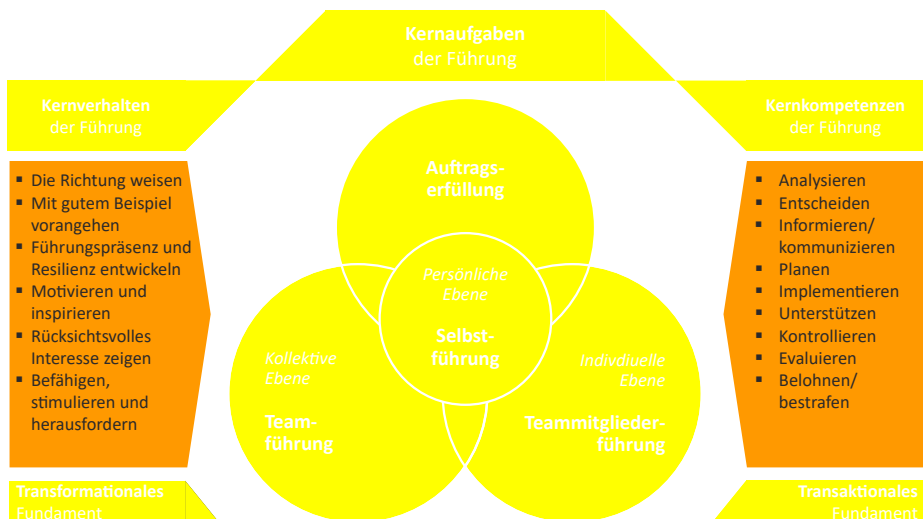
Kernaufgaben
der Führung

Kernverhalten
der Führung

- Die Richtung weisen
- Mit gutem Beispiel vorangehen
- Führungspräsenz und Resilienz entwickeln
- Motivieren und inspirieren
- Rücksichtsvolles Interesse zeigen
- Befähigen, stimulieren und herausfordern

Transformationales
Fundament

Auftragserfüllung

Persönliche
Ebene

Selbstführung

Kollektive
Ebene

Teamführung

Indivduelle
Ebene

Teammitgliederführung

Kernkompetenzen
der Führung

- Analysieren
- Entscheiden
- Informieren/ kommunizieren
- Planen
- Implementieren
- Unterstützen
- Kontrollieren
- Evaluieren
- Belohnen/ bestrafen

Transaktionales
Fundament